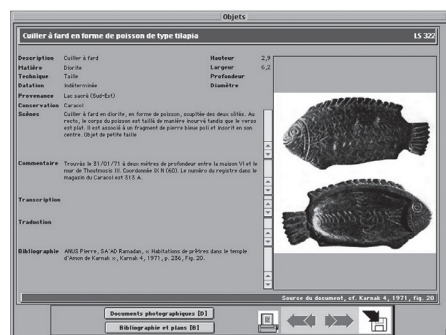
Objets

Cuiller à fard en forme de poisson de type tilapia

LS 322

Description Cuiller à fard
Matière Diorite
Technique Taille
Datation Indéterminée
Provenance Lac sacré (Sud-Est)
Conservation Caracol
Scènes Cuiller à fard en diorite, en forme de poisson, esquissée des deux côtés. Au recto, le corps du poisson est taillé de manière incurvé tandis que le verso est plat. Il est associé à un fragment de pierre bleue poli et incrit en son centre. Objet de petite taille

Hauteur 2,9
Largeur 6,2
Profondeur
Diamètre

Commentaire Trouvée le 31/01/71 à deux mètres de profondeur entre la maison VI et le mur de Thoutmosis III. Coordonnée IX N (60). Le numéro du registre dans le magasin du Caracol est 313 A.

Transcription

Traduction

Bibliographie ANUS Pierre, SA'AD Ramadan, « Habitations de prêtres dans le temple d'Amon de Karnak », Karnak 4, 1971, p. 236, Fig. 20.

Source du document, cf. Karnak 4, 1971, fig. 20

Documents photographiques [D]
Bibliographie et plans [B]